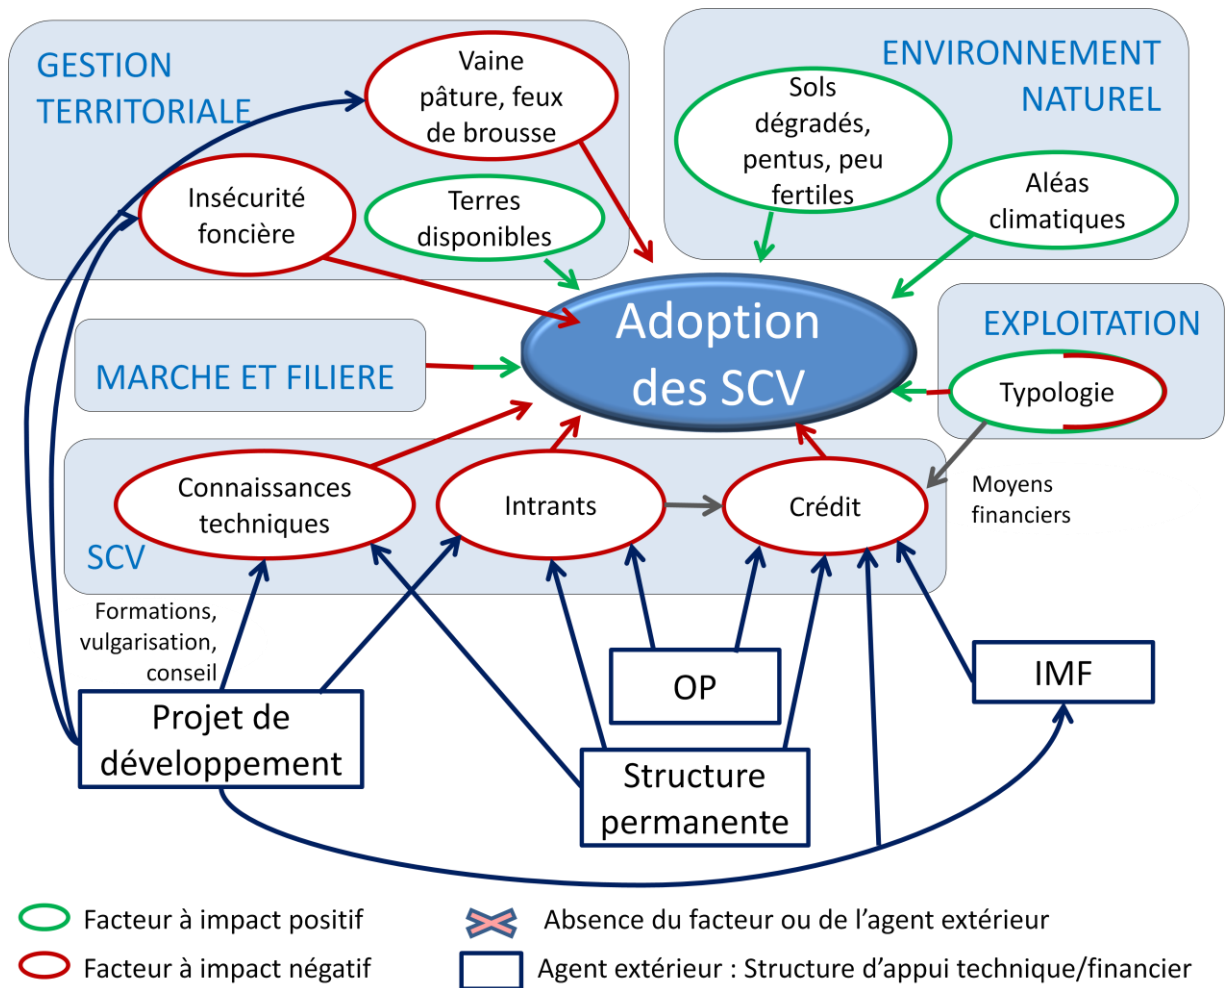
GESTION TERRITORIALE

Vaine pâture, feux de brousse

Insécurité foncière

Terres disponibles

ENVIRONNEMENT NATUREL

Sols dégradés, pentus, peu fertiles

Aléas climatiques

Adoption des SCV

MARCHE ET FILIERE

EXPLOITATION

Typologie

Connaissances techniques

Intrants

Crédit

SCV

Moyens financiers

Formations, vulgarisation, conseil

Projet de développement

OP

IMF

Structure permanente

Facteur à impact positif

Facteur à impact négatif

Absence du facteur ou de l'agent extérieur

Agent extérieur : Structure d'appui technique/financier